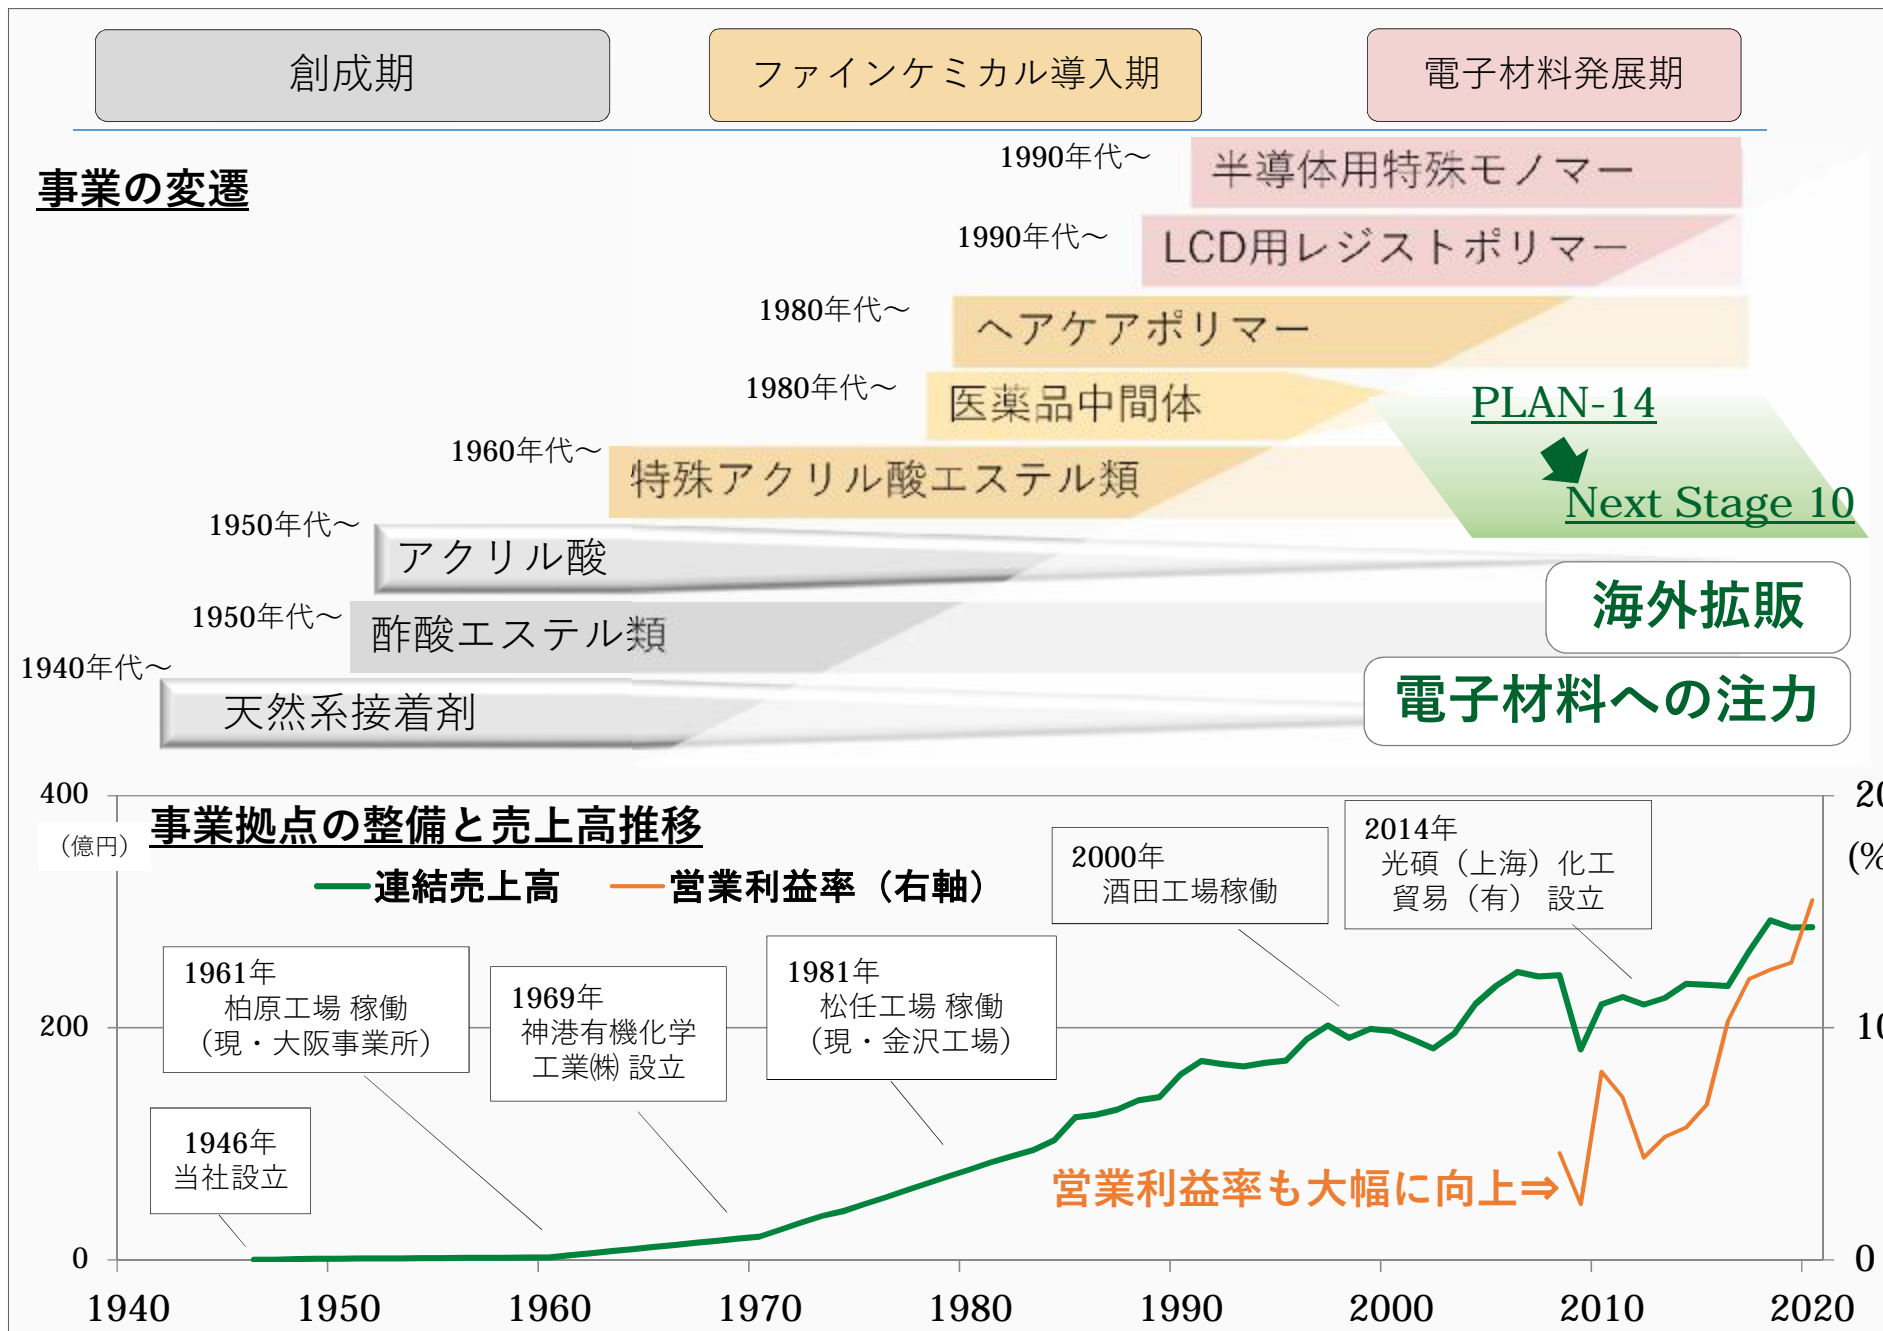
創成期

ファインケミカル導入期

電子材料発展期

事業の変遷

1990年代～ 半導体用特殊モノマー

1990年代～ LCD用レジストポリマー

1980年代～ ヘアケアポリマー

1980年代～ 医薬品中間体

PLAN-14

Next Stage 10

1960年代～ 特殊アクリル酸エステル類

1950年代～ アクリル酸

海外拡販

1950年代～ 酢酸エステル類

1940年代～ 天然系接着剤

電子材料への注力

事業拠点の整備と売上高推移

400

（億円）

200

0

20

(%

10

0

—連結売上高 —営業利益率（右軸）

1961年 柏原工場 稼働 (現・大阪事業所)

1969年 神港有機化学工業㈱ 設立

1981年 松任工場 稼働 (現・金沢工場)

2000年 酒田工場稼働

2014年 光碩（上海）化工貿易（有） 設立

1946年 当社設立

営業利益率も大幅に向上⇒

1940 1950 1960 1970 1980 1990 2000 2010 2020